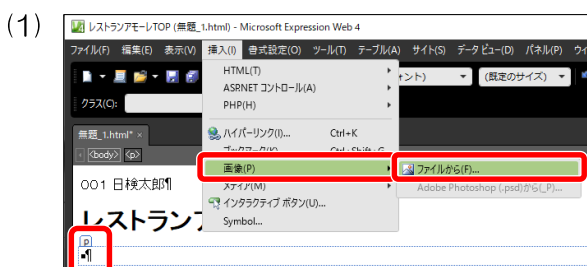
(1)

レストランアモーレTOP (無題_1.html) - Microsoft Expression Web 4

ファイル(F) 編集(E) 表示(V) 挿入(I) 書式設定(O) ツール(T) テーブル(A) サイト(S) データ ビュー(D) パネル(P) ウィ

クラス(C):

(既定のサイズ)

HTML(T)
ASPNET コントロール(A)
PHP(H)

ハイパーリンク(I)... Ctrl+K
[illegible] Ctrl+Shift+G

画像(P)
メディア(M)
インタラクティブ ボタン(U)...
Symbol...

ファイルから(F)...
Adobe Photoshop (.psd)から(_P)...

無題_1.html* ×
<body> <p>

001 日検太郎¶

レストラン

p
¶